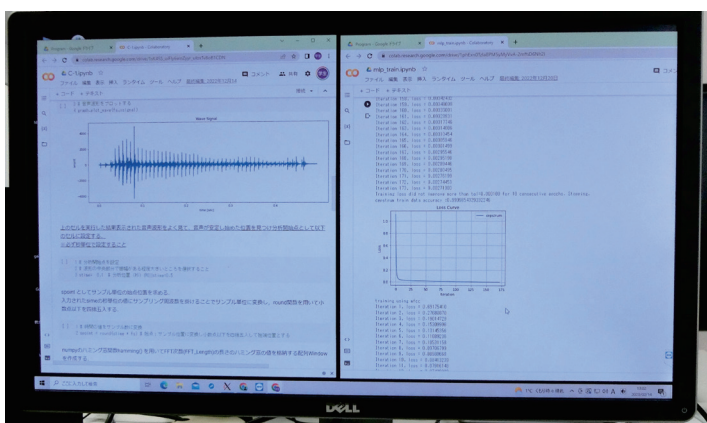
C-1.ipynb
ファイル 編集 表示 挿入 ランタイム ツール ヘルプ
+ コード + テキスト
Wave Signal
上のセルを実行した結果表示された音声波形をよく見て、音声が安定し始めた位置を見つけ分析開始点として以下のセルに設定する。
（必ず秒単位で設定すること）
ipoint としてサンプル単位の始点位置を求める。
numpyのハミング窓関数(hamming)を用いてFFT次数FFT_Lengthの長さのハミング窓の値を格納する配列Windowを作成する。

mlp_train.ipynb
ファイル 編集 表示 挿入 ランタイム ツール ヘルプ
+ コード + テキスト
Training loss did not improve more than tol for 10 consecutive epochs. Stopping.
Loss Curve
Iteration
Training using whos
DELL